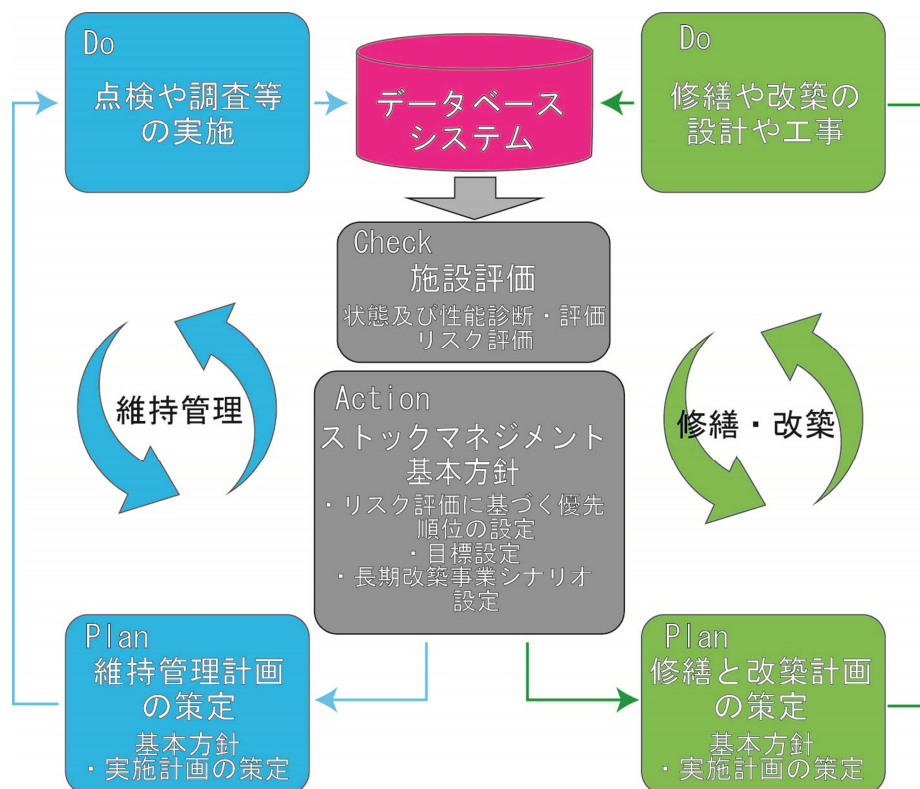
Do
点検や調査等の実施

データベースシステム

Do
修繕や改築の設計や工事

Check
施設評価
状態及び性能診断・評価
リスク評価

維持管理

Action
ストックマネジメント基本方針
・リスク評価に基づく優先順位の設定
・目標設定
・長期改築事業シナリオ設定

修繕・改築

Plan
維持管理計画の策定
基本方針
・実施計画の策定

Plan
修繕と改築計画の策定
基本方針
・実施計画の策定